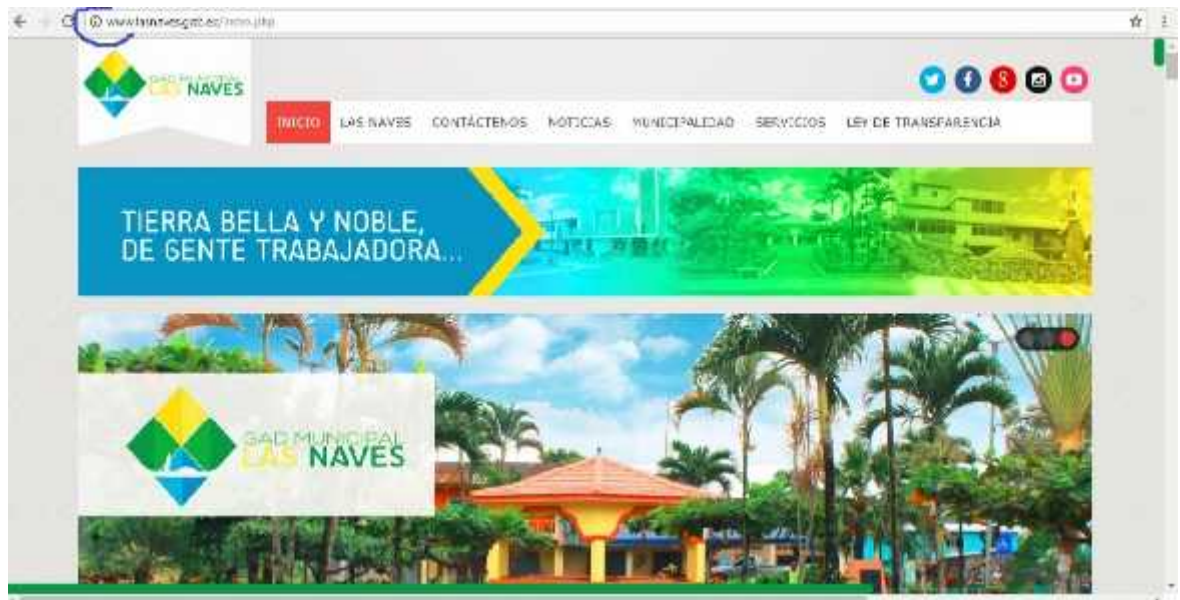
www.lasnaves.gob.ec/inicio.php

GAD MUNICIPAL LAS NAVES

INICIO LAS NAVES CONTÁCTENOS NOTICIAS MUNICIPALIDAD SERVICIOS LEY DE TRANSPARENCIA

TIERRA BELLA Y NOBLE, DE GENTE TRABAJADORA...

GAD MUNICIPAL LAS NAVES